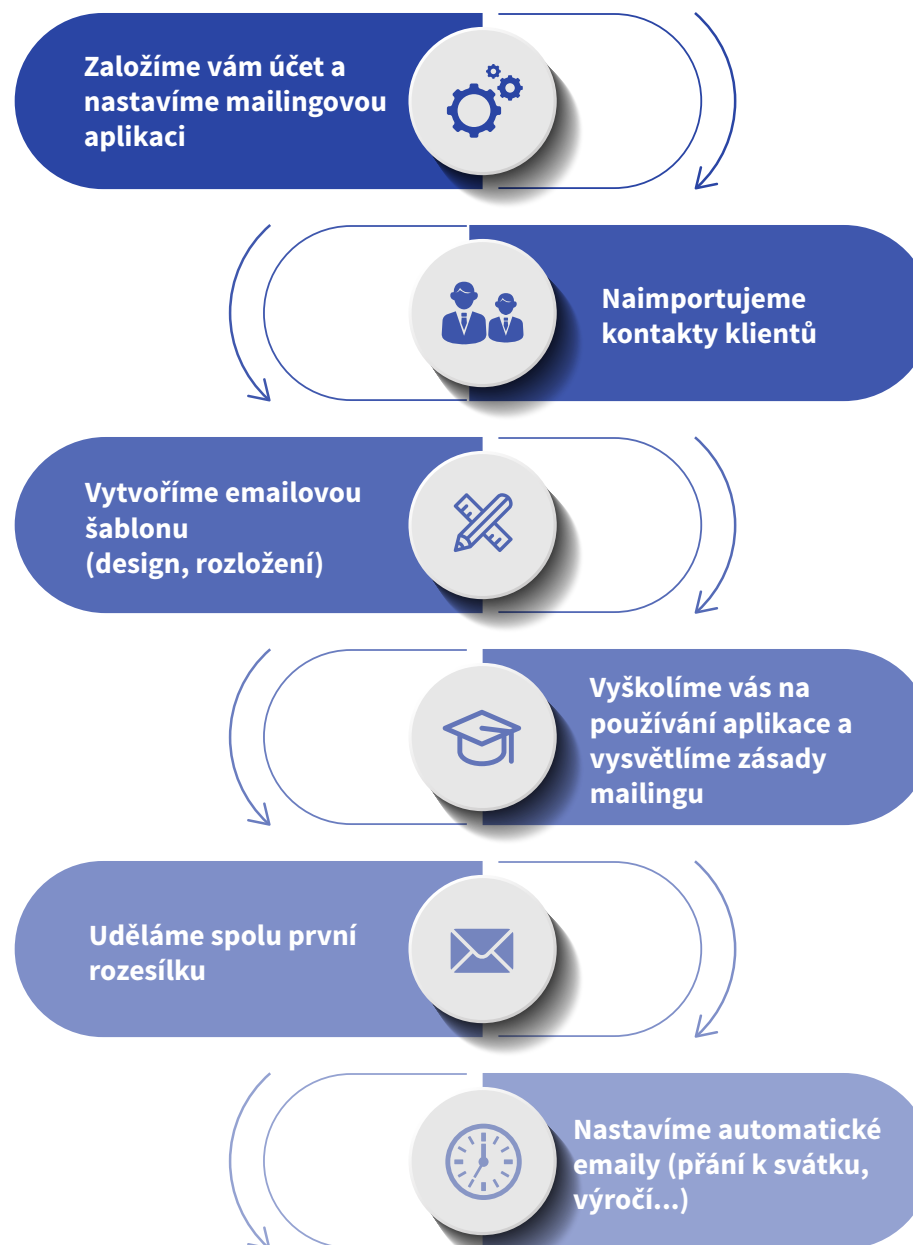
Založíme vám účet a nastavíme mailingovou aplikaci

Naimportujeme kontakty klientů

Vytvoříme emailovou šablonu (design, rozložení)

Vyškolíme vás na používání aplikace a vysvětlíme zásady mailingu

Uděláme spolu první rozesílku

Nastavíme automatické emaily (přání k svátku, výročí...)